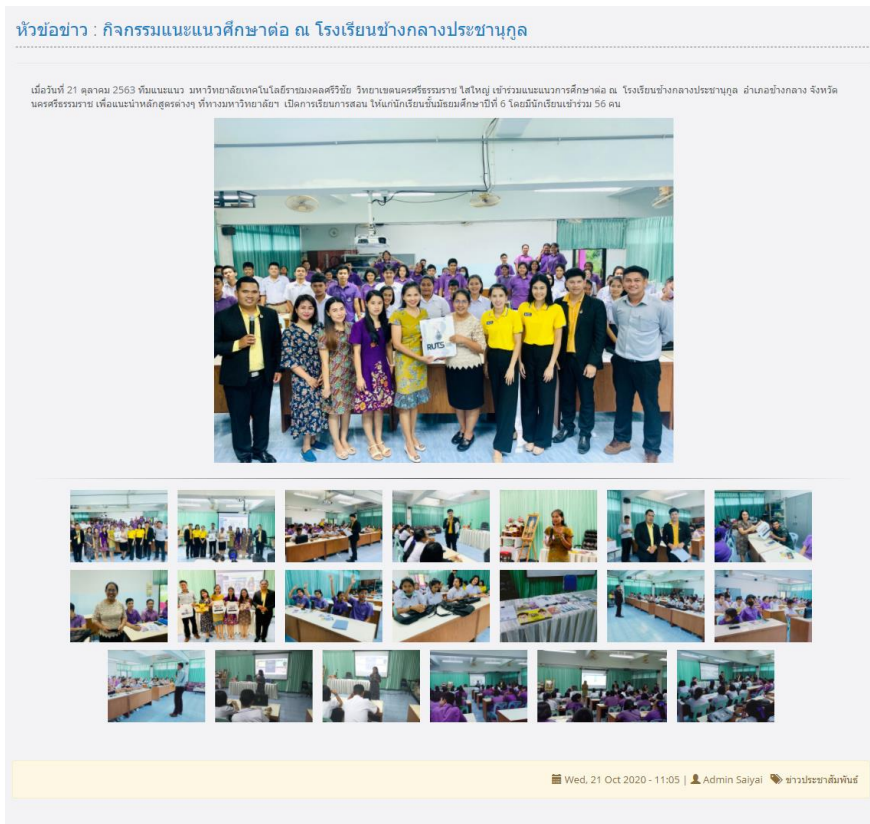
หัวข้อข่าว : กิจกรรมแนะแนวศึกษาต่อ ณ โรงเรียนช้างกลางประชานุกูล

เมื่อวันที่ 21 ตุลาคม 2563 ทีมแนะแนว มหาวิทยาลัยเทคโนโลยีราชมงคลศรีวิชัย วิทยาเขตนครศรีธรรมราช ไสใหญ่ เข้าร่วมแนะแนวการศึกษาต่อ ณ โรงเรียนช้างกลางประชานุกูล อำเภอช้างกลาง จังหวัดนครศรีธรรมราช เพื่อแนะนำหลักสูตรต่างๆ ที่ทางมหาวิทยาลัยฯ เปิดการเรียนการสอน ให้แก่นักเรียนชั้นมัธยมศึกษาปีที่ 6 โดยมีนักเรียนเข้าร่วม 56 คน

RUTS

Wed, 21 Oct 2020 - 11:05 | Admin Saiyai | ข่าวประชาสัมพันธ์